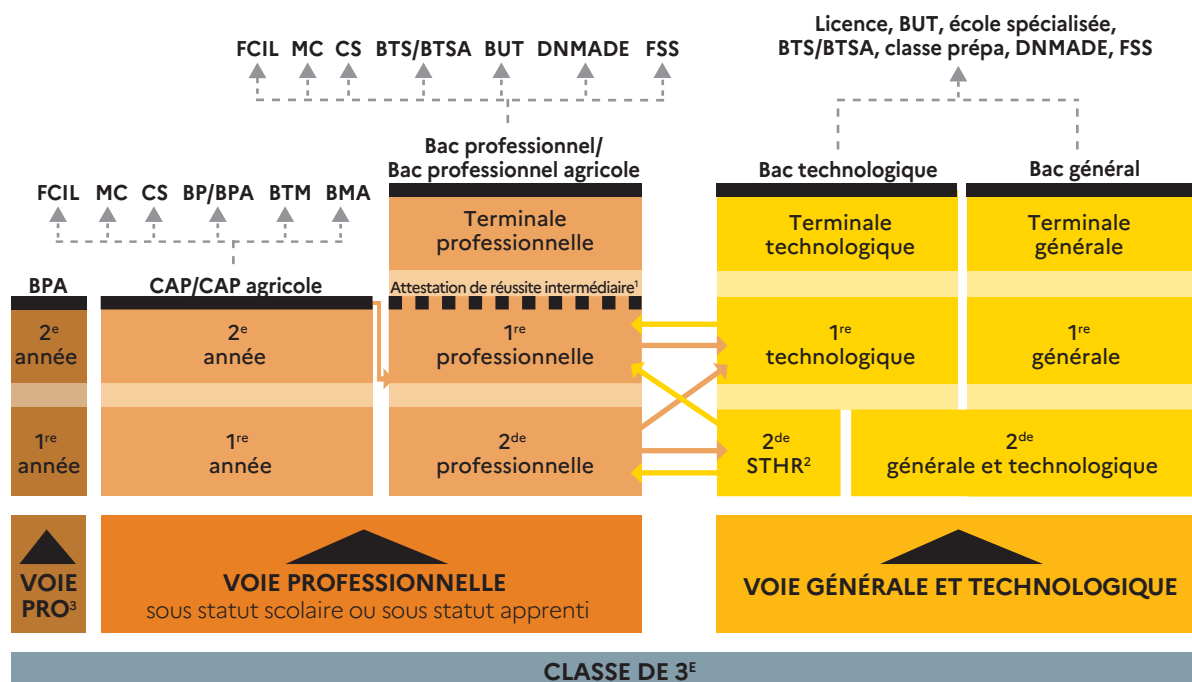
Licence, BUT, école spécialisée, BTS/BTSA, classe prépa, DNMADE, FSS

FCIL MC CS BTS/BTSA BUT DNMADE FSS

Bac professionnel/ Bac professionnel agricole

Bac technologique

Bac général

FCIL MC CS BP/BPA BTM BMA

Terminale professionnelle

Terminale technologique

Terminale générale

BPA

CAP/CAP agricole

Attestation de réussite intermédiaire$^1$

$2^e$ année

$2^e$ année

$1^{re}$ professionnelle

$1^{re}$ technologique

$1^{re}$ générale

$1^{re}$ année

$1^{re}$ année

$2^{de}$ professionnelle

$2^{de}$ STHR$^2$

$2^{de}$ générale et technologique

VOIE PRO$^3$

VOIE PROFESSIONNELLE
sous statut scolaire ou sous statut apprenti

VOIE GÉNÉRALE ET TECHNOLOGIQUE

CLASSE DE $3^E$